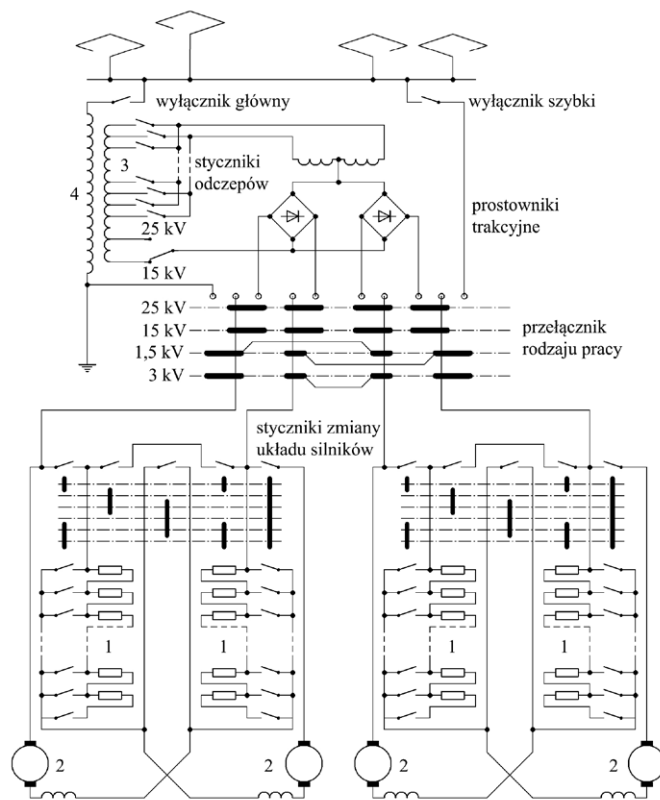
wyłącznik główny

wyłącznik szybki

3

stycznik odczepów

4

25 kV

15 kV

prostowniki trakcyjne

25 kV

15 kV

1,5 kV

3 kV

przełącznik rodzaju pracy

styczniki zmiany układu silników

1

1

1

1

2

2

2

2